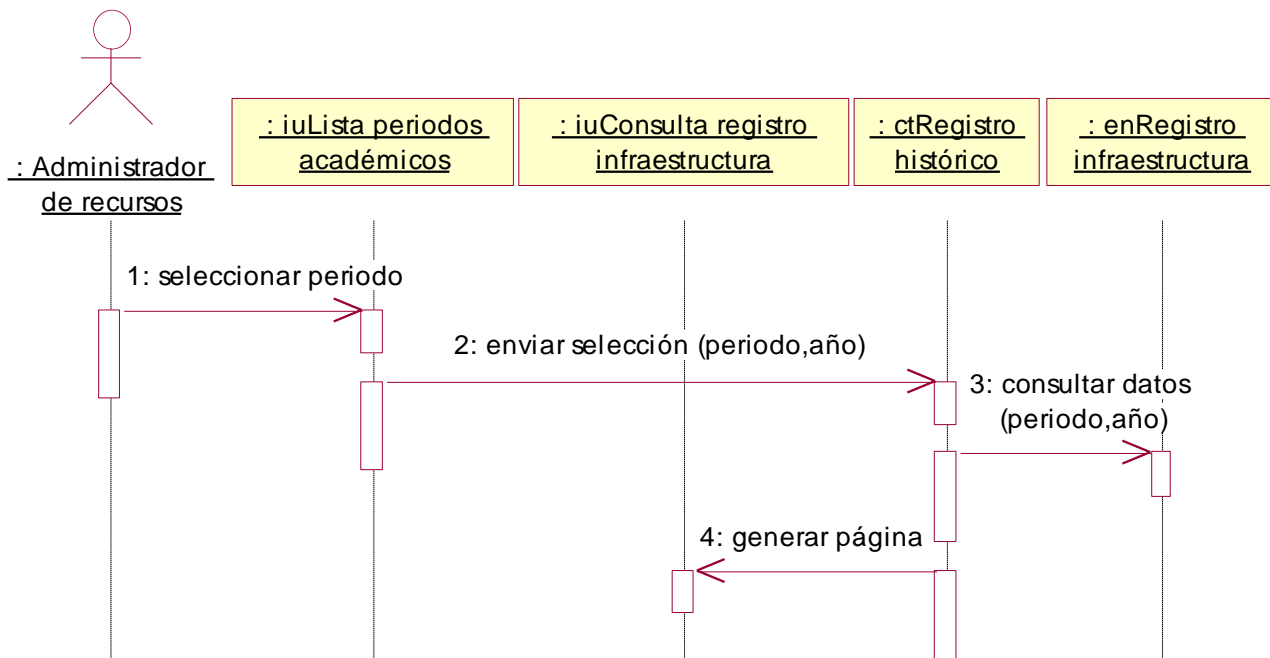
: Administrador de recursos

: iuLista periodos académicos

: iuConsulta registro infraestructura

: ctRegistro histórico

: enRegistro infraestructura

1: seleccionar periodo

2: enviar selección (periodo,año)

3: consultar datos (periodo,año)

4: generar página